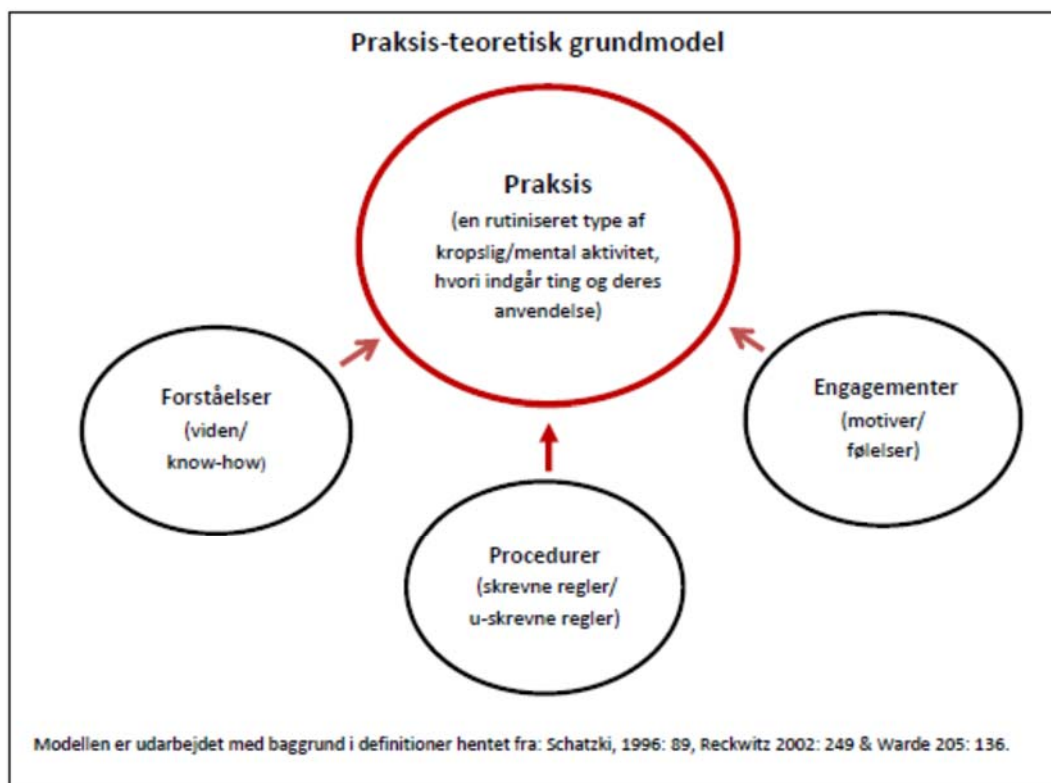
Praksis-teoretisk grundmodel

Praksis
(en rutiniseret type af kropslig/mental aktivitet, hvori indgår ting og deres anvendelse)

Forståelser
(viden/ know-how)

Engagementer
(motiver/ følelser)

Procedurer
(skrevne regler/ u-skrevne regler)

Modellen er udarbejdet med baggrund i definitioner hentet fra: Schatzki, 1996: 89, Reckwitz 2002: 249 & Warde 205: 136.